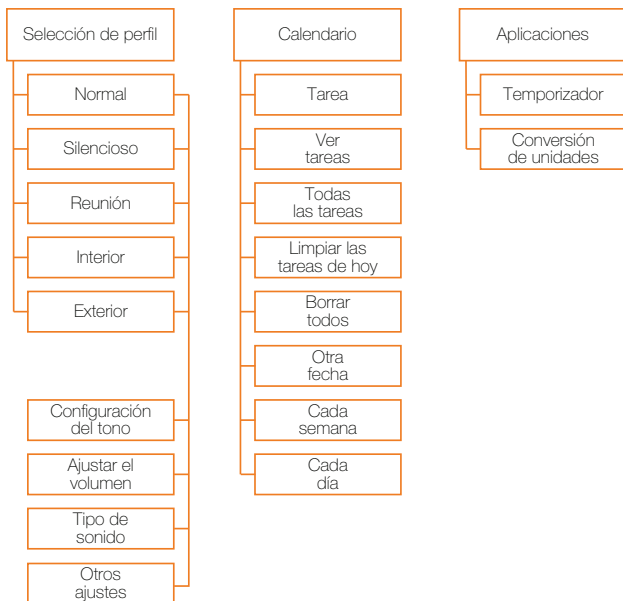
Selección de perfil

Normal

Silencioso

Reunión

Interior

Exterior

Configuración del tono

Ajustar el volumen

Tipo de sonido

Otros ajustes

Calendario

Tarea

Ver tareas

Todas las tareas

Limpiar las tareas de hoy

Borrar todos

Otra fecha

Cada semana

Cada día

Aplicaciones

Temporizador

Conversión de unidades